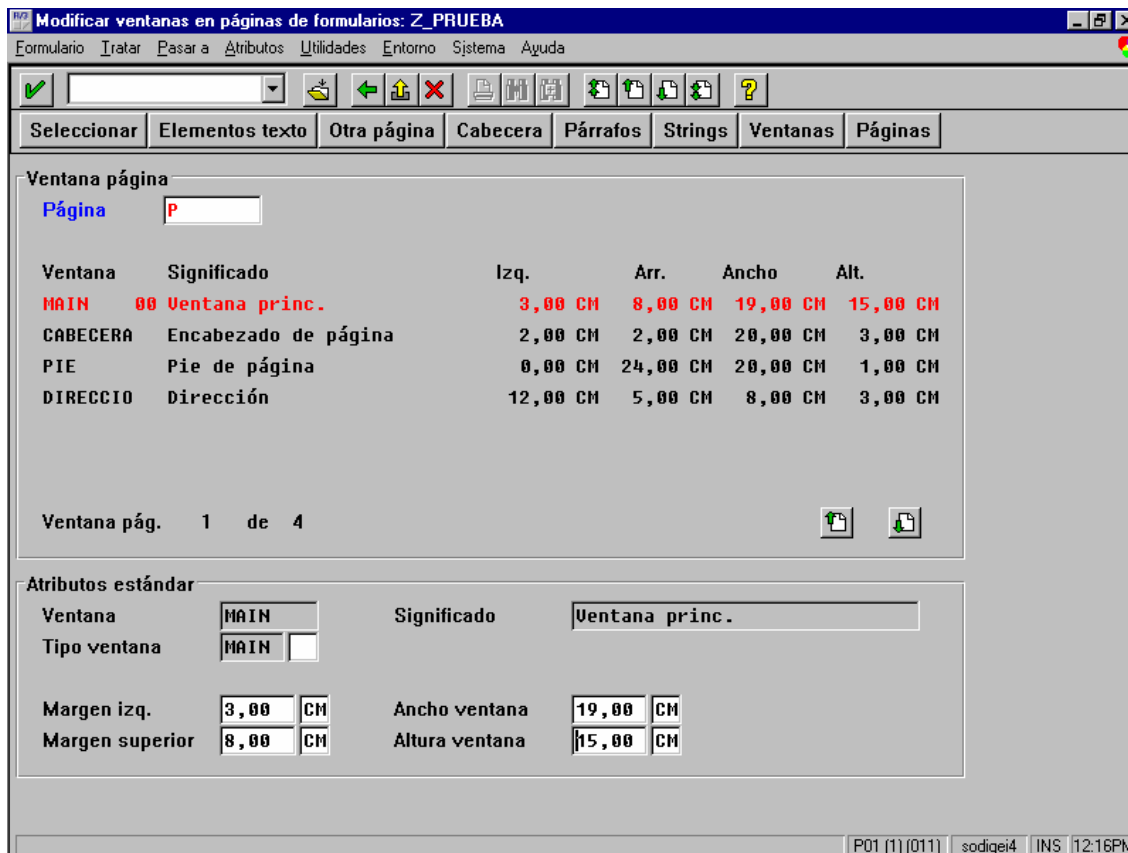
Modificar ventanas en páginas de formularios: Z_PRUEBA

Formulario Tratar Pasar a Atributos Utilidades Entorno Sistema Ayuda

Seleccionar | Elementos texto | Otra página | Cabecera | Párrafos | Strings | Ventanas | Páginas

Ventana página

Página P

| Ventana | Significado | Izq. | Arr. | Ancho | Alt. |
|---|---|---|---|---|---|
| MAIN 00 | Ventana princ. | 3,00 CM | 8,00 CM | 19,00 CM | 15,00 CM |
| CABECERA | Encabezado de página | 2,00 CM | 2,00 CM | 20,00 CM | 3,00 CM |
| PIE | Pie de página | 0,00 CM | 24,00 CM | 20,00 CM | 1,00 CM |
| DIRECCIO | Dirección | 12,00 CM | 5,00 CM | 8,00 CM | 3,00 CM |

Ventana pág. 1 de 4

Atributos estándar

Ventana MAIN
Significado Ventana princ.
Tipo ventana MAIN

Margen izq. 3,00 CM
Ancho ventana 19,00 CM
Margen superior 8,00 CM
Altura ventana 15,00 CM

P01 (1) (011) sodigei4 INS 12:16PM